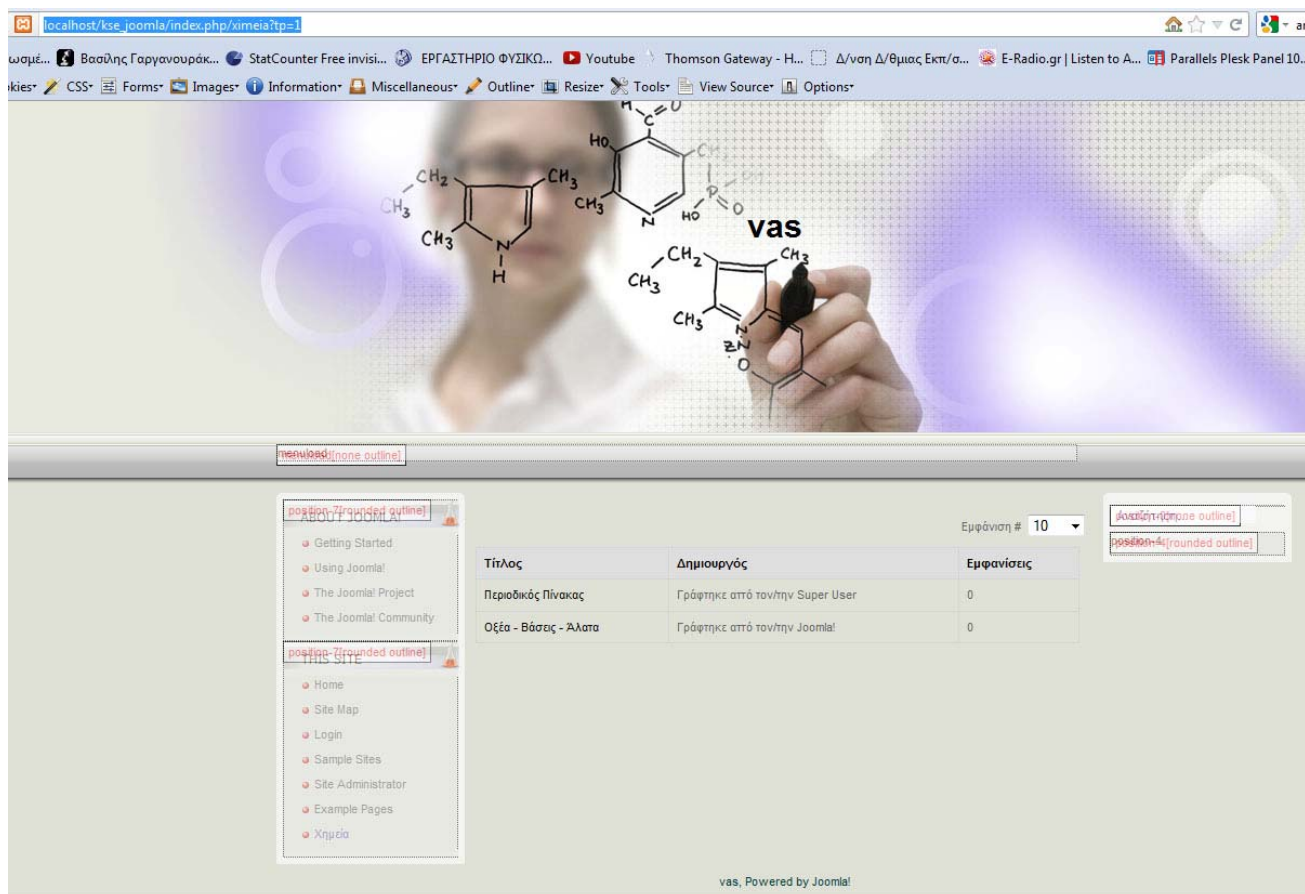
localhost/kse_joomla/index.php/ximeia?tp=1

ωσμέ... Βασίλης Γαργανουράκ... StatCounter Free invisi... ΕΡΓΑΣΤΗΡΙΟ ΦΥΣΙΚΩ... Youtube Thomson Gateway - H... Δ/νση Δ/θμιας Εκπ/σ... E-Radio.gr | Listen to A... Parallels Plesk Panel 10...

kies CSS Forms Images Information Miscellaneous Outline Resize Tools View Source Options

vas

menuload [none outline]

position-7 [rounded outline]
ABOUT JOOMLA!
Getting Started
Using Joomla!
The Joomla! Project
The Joomla! Community

position-7 [rounded outline]
THIS SITE
Home
Site Map
Login
Sample Sites
Site Administrator
Example Pages
Χημεία

Εμφάνιση # 10

| Τίτλος | Δημιουργός | Εμφανίσεις |
|---|---|---|
| Περιοδικός Πίνακας | Γράφτηκε από τον/την Super User | 0 |
| Οξέα - Βάσεις - Άλατα | Γράφτηκε από τον/την Joomla! | 0 |

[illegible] [none outline]
position-4 [rounded outline]

vas, Powered by Joomla!